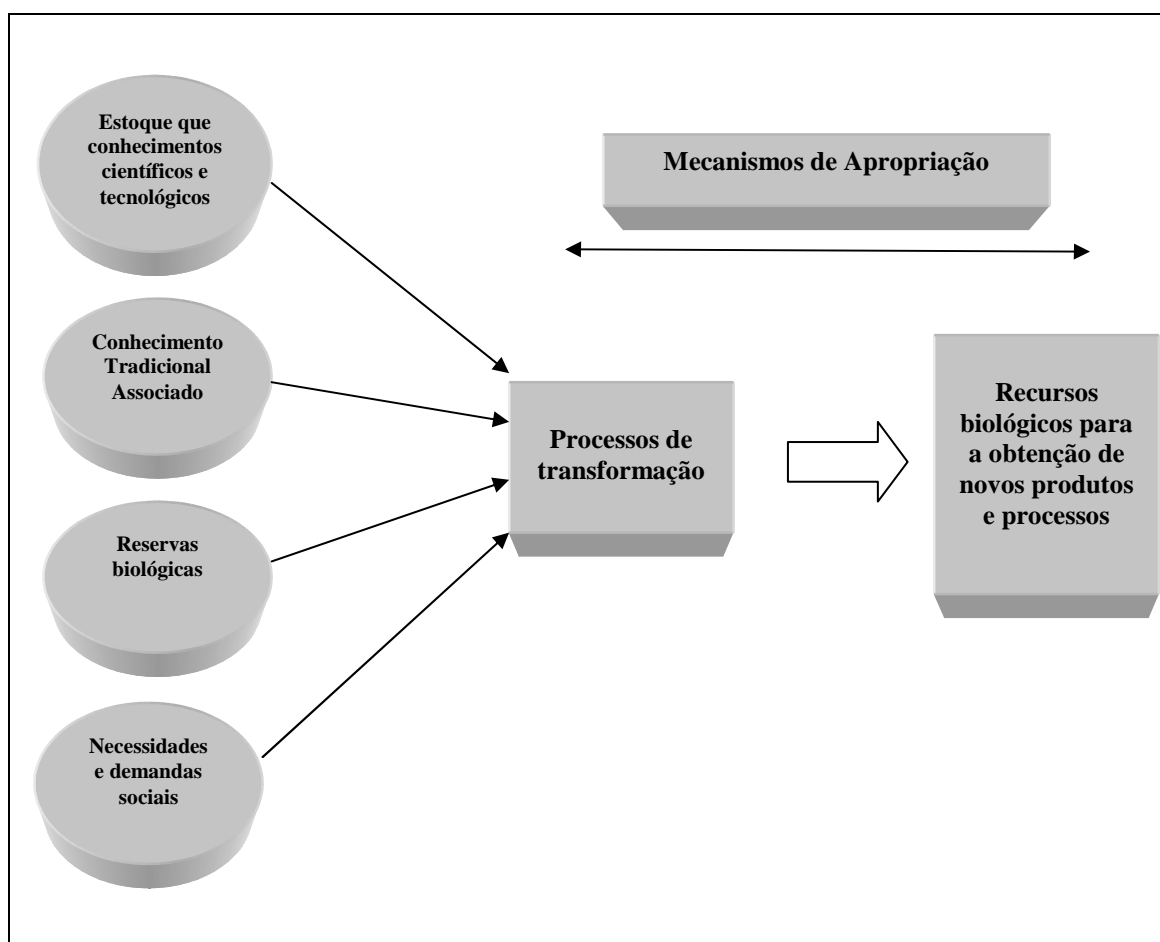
Estoque que conhecimentos científicos e tecnológicos

Mecanismos de Apropriação

Conhecimento Tradicional Associado

Processos de transformação

Recursos biológicos para a obtenção de novos produtos e processos

Reservas biológicas

Necessidades e demandas sociais